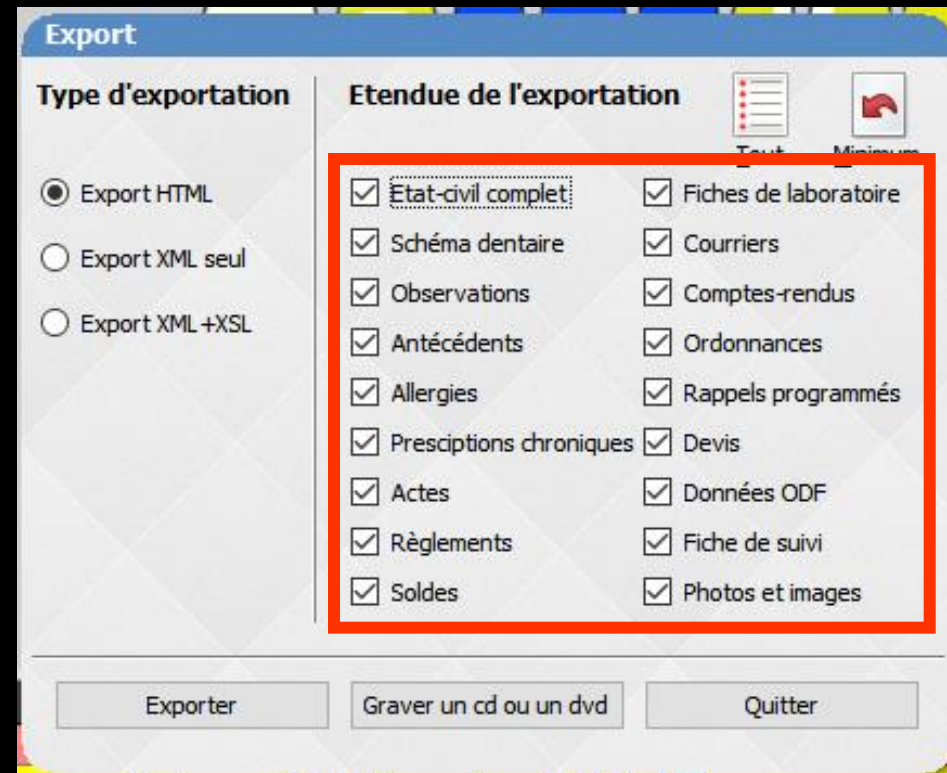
Export

Type d'exportation

Export HTML

Export XML seul

Export XML +XSL

Etendue de l'exportation

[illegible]

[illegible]

Etat-civil complet

Schéma dentaire

Observations

Antécédents

Allergies

Presciptions chroniques

Actes

Règlements

Soldes

Fiches de laboratoire

Courriers

Comptes-rendus

Ordonnances

Rappels programmés

Devis

Données ODF

Fiche de suivi

Photos et images

Exporter

Graver un cd ou un dvd

Quitter